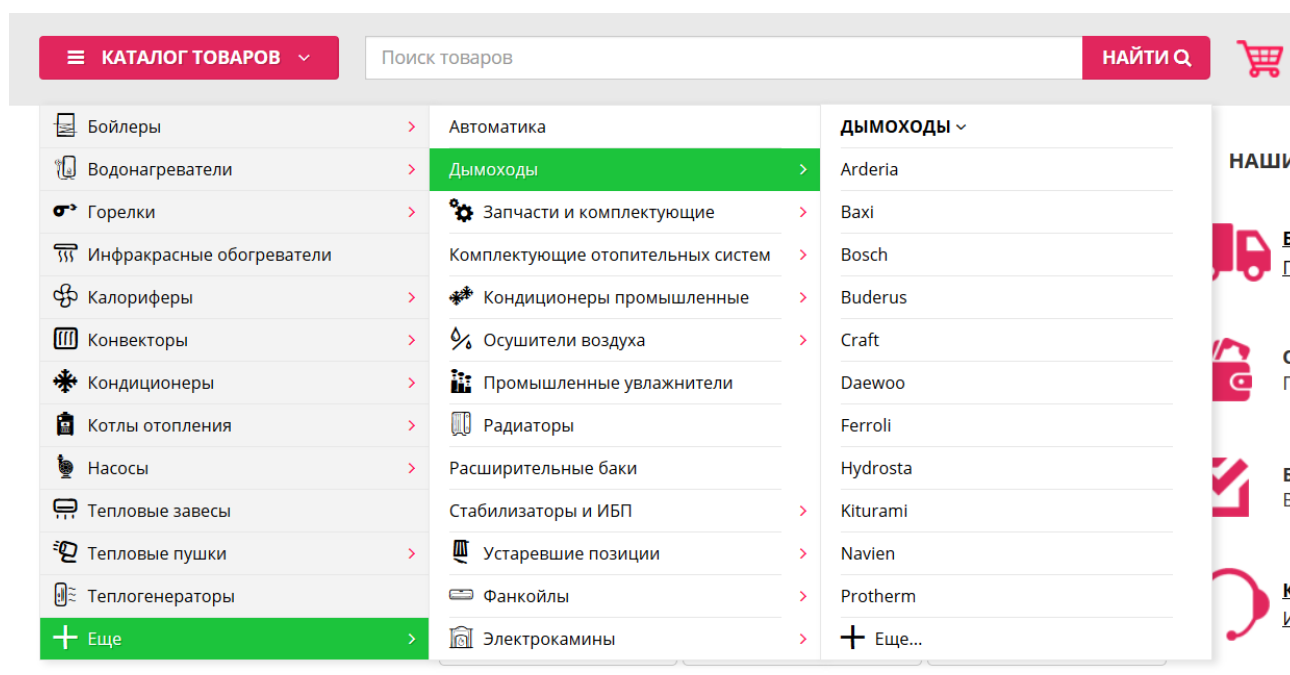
КАТАЛОГ ТОВАРОВ

Поиск товаров

НАЙТИ

Бойлеры
Водонагреватели
Горелки
Инфракрасные обогреватели
Калориферы
Конвекторы
Кондиционеры
Котлы отопления
Насосы
Тепловые завесы
Тепловые пушки
Теплогенераторы
Еще

Автоматика
Дымоходы
Запчасти и комплектующие
Комплектующие отопительных систем
Кондиционеры промышленные
Осушители воздуха
Промышленные увлажнители
Радиаторы
Расширительные баки
Стабилизаторы и ИБП
Устаревшие позиции
Фанкойлы
Электрокамины

ДЫМОХОДЫ
Arderia
Baxi
Bosch
Buderus
Craft
Daewoo
Ferroli
Hydrosta
Kiturami
Navien
Protherm
Еще...

НАШИ